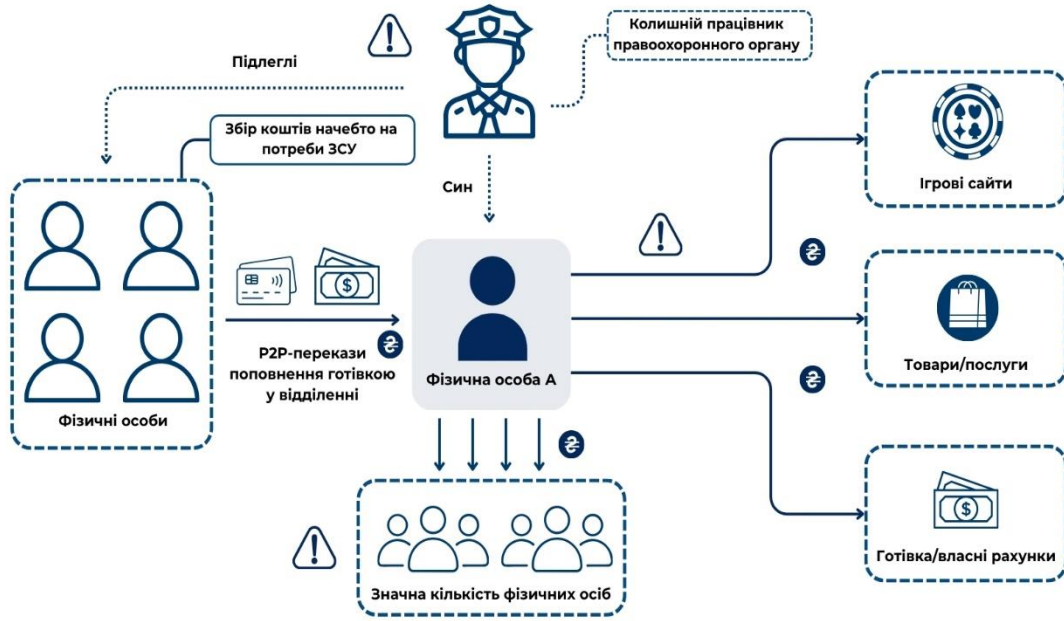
Колишній працівник правоохоронного органу

Підлеглі

Збір коштів начебто на потреби ЗСУ

Син

Фізичні особи

P2P-перекази поповнення готівкою у відділенні

Фізична особа А

Ігрові сайти

Товари/послуги

Готівка/власні рахунки

Значна кількість фізичних осіб